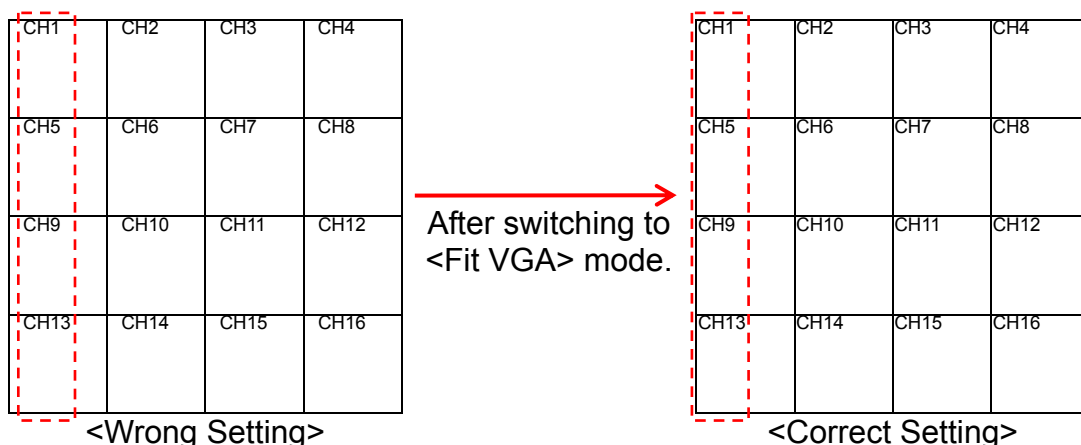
| CH1 | CH2 | CH3 | CH4 |
|---|---|---|---|
| CH5 | CH6 | CH7 | CH8 |
| CH9 | CH10 | CH11 | CH12 |
| CH13 | CH14 | CH15 | CH16 |

<Wrong Setting>

After switching to <Fit VGA> mode.

| CH1 | CH2 | CH3 | CH4 |
|---|---|---|---|
| CH5 | CH6 | CH7 | CH8 |
| CH9 | CH10 | CH11 | CH12 |
| CH13 | CH14 | CH15 | CH16 |

<Correct Setting>